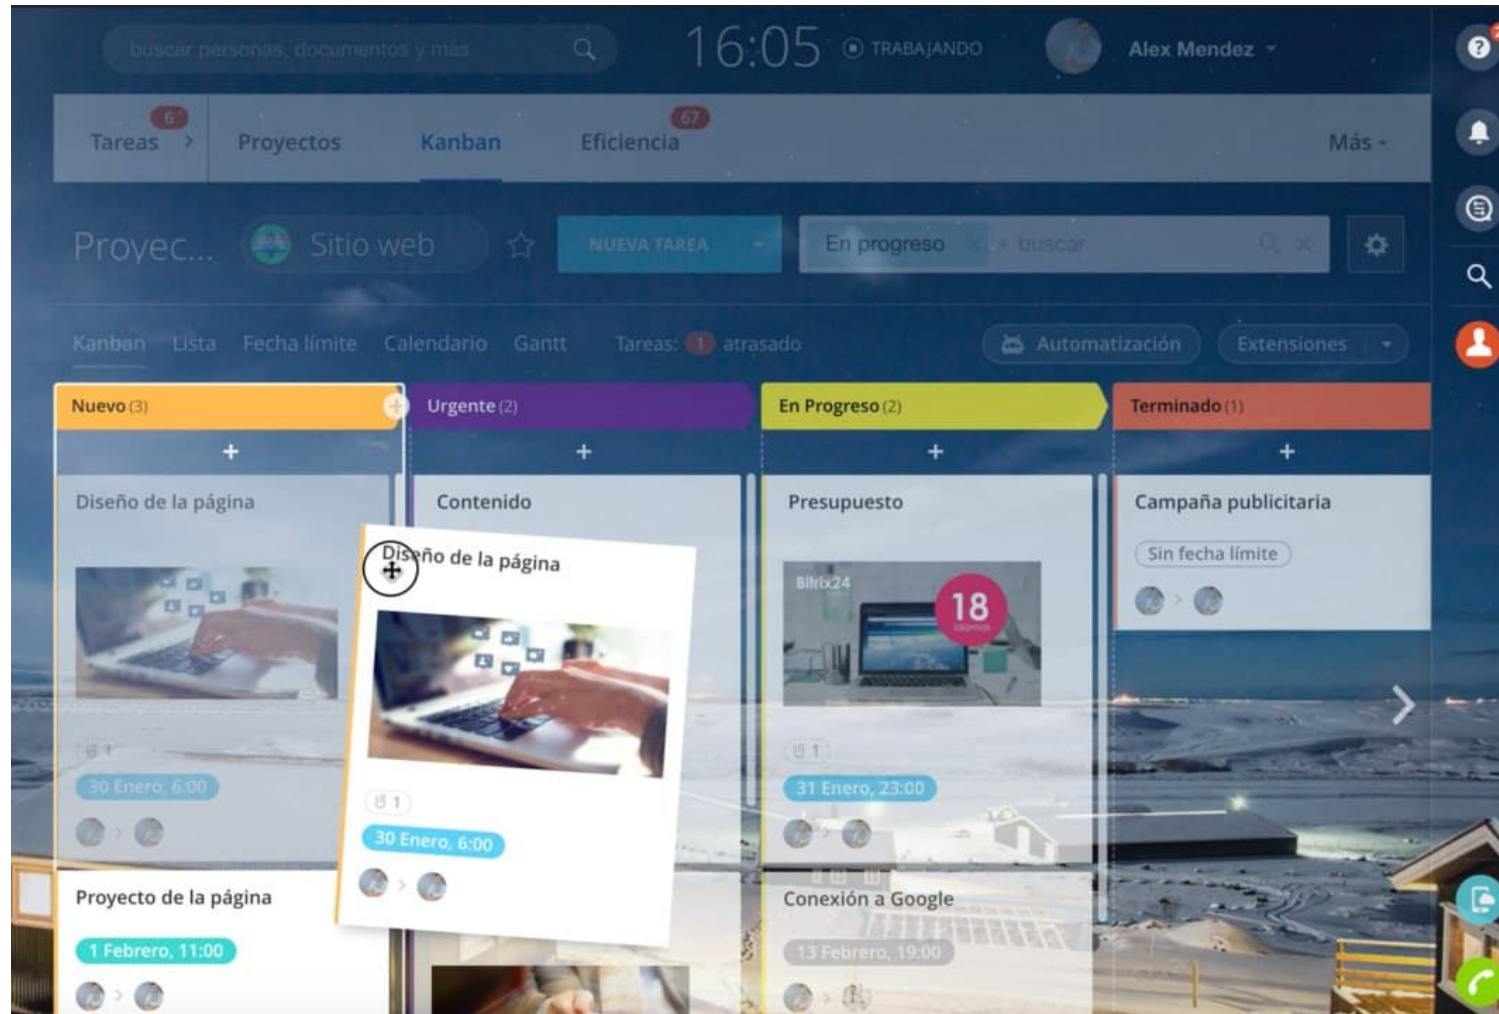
buscar personas, documentos y más

16:05 TRABAJANDO

Alex Mendez

Tareas 6 Proyectos Kanban Eficiencia 67 Más

Proyec... Sitio web NUEVA TAREA En progreso + buscar

Kanban Lista Fecha límite Calendario Gantt Tareas: 1 atrasado Automatización Extensiones

Nuevo (3)

+

Diseño de la página

1

30 Enero, 6:00

Proyecto de la página

1 Febrero, 11:00

Urgente (2)

+

Contenido

Diseño de la página

1

30 Enero, 6:00

En Progreso (2)

+

Presupuesto

Bitrix24

18

1

31 Enero, 23:00

Conexión a Google

13 Febrero, 19:00

Terminado (1)

+

Campaña publicitaria

Sin fecha límite